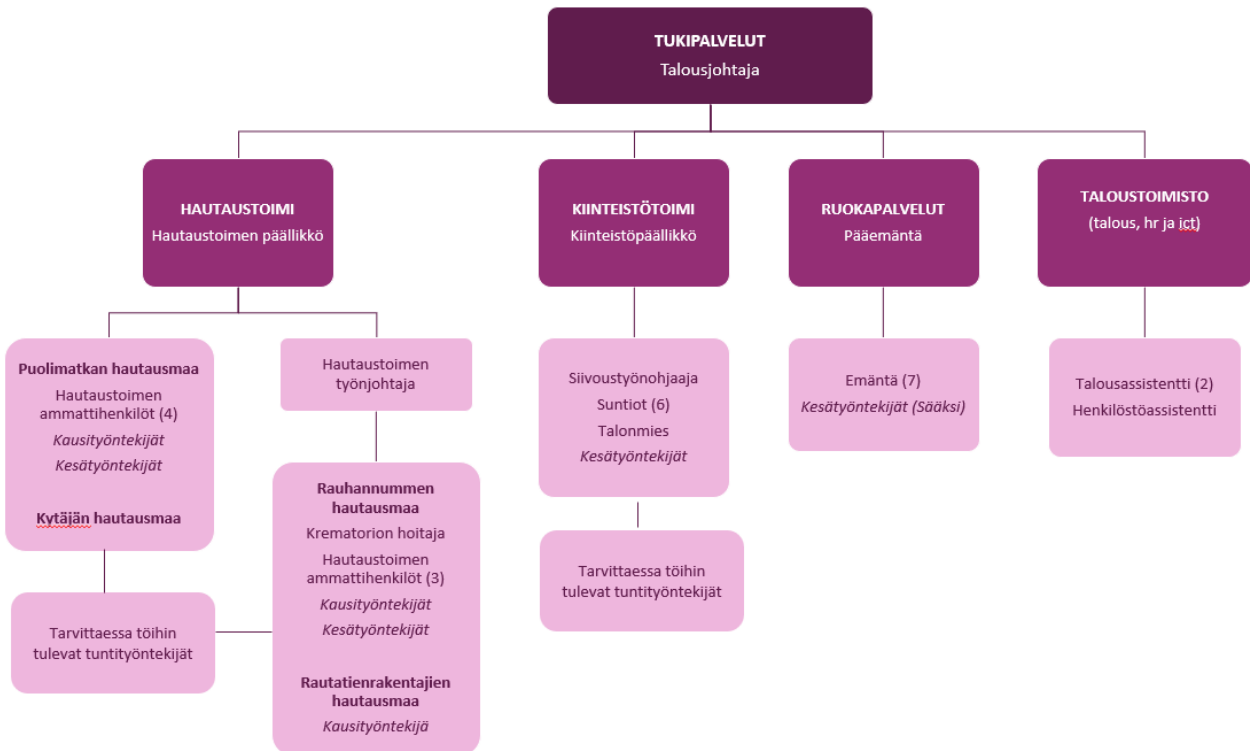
TUKIPALVELUT
Talousjohtaja

HAUTAUSTOIMI
Hautaustoimen päällikkö

KIINTEISTÖTOIMI
Kiinteistöpäällikkö

RUOKAPALVELUT
Pääemäntä

TALOUSTOIMISTO
(talous, hr ja ict)

Puolimatkan hautausmaa
Hautaustoimen ammattihenkilöt (4)
*Kausityöntekijät*
*Kesätyöntekijät*

Kytäjän hautausmaa

Hautaustoimen työnjohtaja

Rauhannummen hautausmaa
Krematorion hoitaja
Hautaustoimen ammattihenkilöt (3)
*Kausityöntekijät*
*Kesätyöntekijät*

Rautatienrakentajien hautausmaa
*Kausityöntekijä*

Tarvittaessa töihin tulevat tuntityöntekijät

Siivoustyönohjaaja
Suntiot (6)
Talonmies
*Kesätyöntekijät*

Tarvittaessa töihin tulevat tuntityöntekijät

Emäntä (7)
*Kesätyöntekijät (Sääksi)*

Talousassistentti (2)
Henkilöstöassistentti